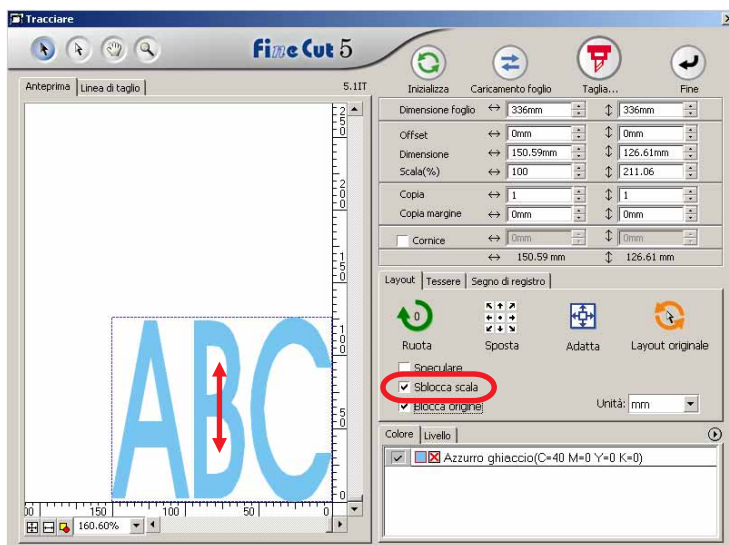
Tracciare

FineCut 5

Inizializza
Caricamento foglio
Taglia...
Fine

Anteprima | Linea di taglio
5.1IT

250
200
150
100
50
0

0
150
100
50
0

160.60%

Dimensione foglio ↔ 336mm ↕ 336mm
Offset ↔ 0mm ↕ 0mm
Dimensione ↔ 150.59mm ↕ 126.61mm
Scala(%) ↔ 100 ↕ 211.06
Copia ↔ 1 ↕ 1
Copia margine ↔ 0mm ↕ 0mm
Cornice ↔ 0mm ↕ 0mm
↔ 150.59 mm ↕ 126.61 mm

Layout | Tessere | Segno di registro

0
Ruota
Sposta
Adatta
Layout originale

Speculare
Sblocca scala
Blocca origine
Unità: mm

Colore | Livello

Azzurro ghiaccio(C=40 M=0 Y=0 K=0)

ABC